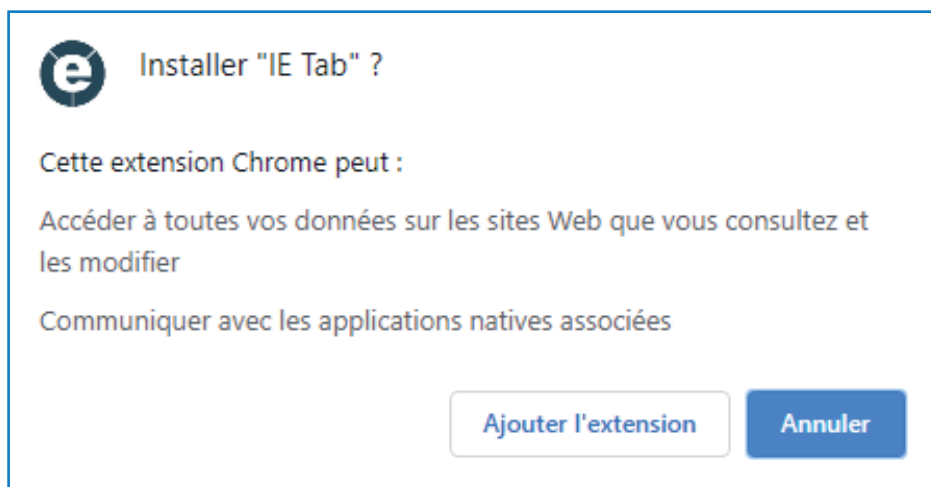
Installer "IE Tab" ?

Cette extension Chrome peut :

Accéder à toutes vos données sur les sites Web que vous consultez et les modifier

Communiquer avec les applications natives associées

Ajouter l'extension

Annuler